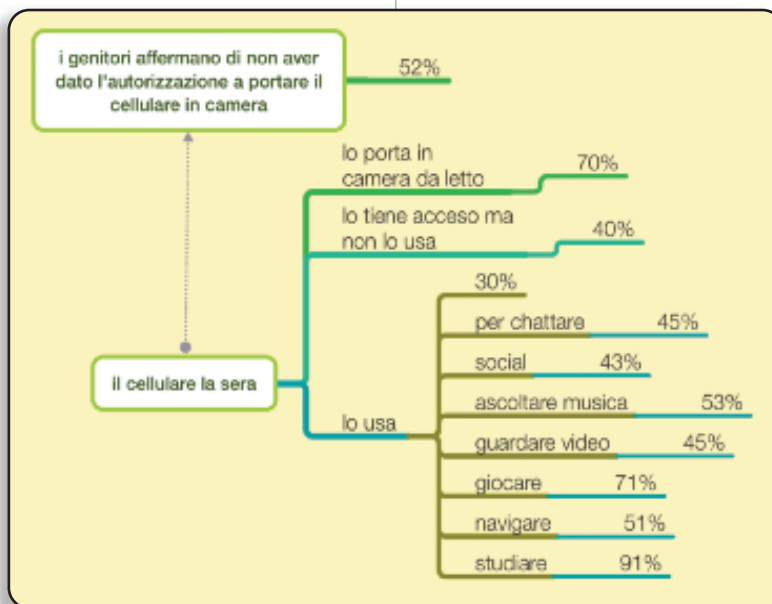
i genitori affermano di non aver dato l'autorizzazione a portare il cellulare in camera

52%

il cellulare la sera

lo porta in camera da letto

70%

lo tiene acceso ma non lo usa

40%

lo usa

30%

per chattare 45%

social 43%

ascoltare musica 53%

guardare video 45%

giocare 71%

navigare 51%

studiare 91%